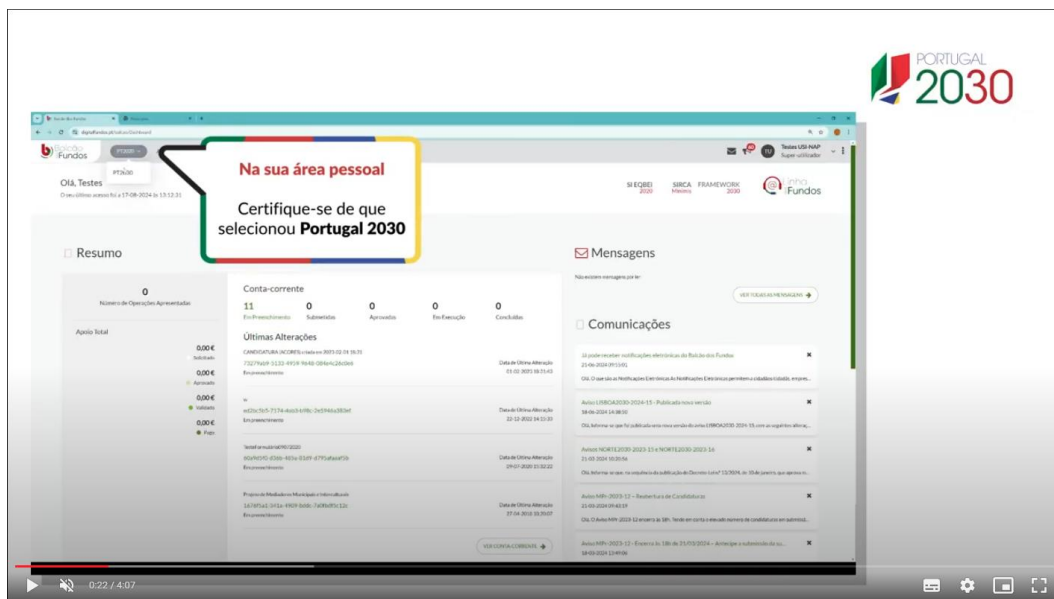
PORTUGAL 2030

Balcão dos Fundos

PT2030

PT2030

Na sua área pessoal

Certifique-se de que selecionou **Portugal 2030**

Testes USI-NAP
Super utilizador

Olá, Testes
O seu último acesso foi a 17-08-2024 às 13:12:31

SI EQBEI 2020
SIRCA Mecenas
FRAMEWORK 2030
Linha Fundos

Resumo

0
Número de Operações Apresentadas

Apoio Total

0,00 €
Submetido

0,00 €
Aprovado

0,00 €
Validado

0,00 €
Pago

Conta-corrente

| 11 | 0 | 0 | 0 | 0 |
|---|---|---|---|---|
| Em Preenchimento | Submetidas | Aprovadas | Em Execução | Concluídas |

Últimas Alterações

CANDIDATURA (ACORES) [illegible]
7327f9ab9-1133-4959-9e48-089e4c28c0e8
Em preenchimento
Data de Última Alteração
01-02-2024 18:31:43

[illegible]
ad2bc5b5-7374-4eb3-b98c-3e594da380ef
Em preenchimento
Data de Última Alteração
22-11-2022 14:15:30

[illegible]
80e9d90-d386-405a-83d9-d795afaaaf5b
Em preenchimento
Data de Última Alteração
29-07-2020 11:32:22

Projeto de Mediadores Municipais e Intermunicipais
167df1a1-341a-4909-bd6b-7a0fbdf0c120
Em preenchimento
Data de Última Alteração
27-04-2016 10:39:07

VER CONTA-CORRENTE

Mensagens

Não existem mensagens por ler

VER TODAS AS MENSAGENS

Comunicações

Já pode receber notificações eletrónicas do Balcão dos Fundos
21-06-2024 09:15:01
Olá, O que são as Notificações Eletrónicas As Notificações Eletrónicas permitem o cidadão cidadão, empres...

Aviso LISBOA2030-2024-15 - Publicada nova versão
18-06-2024 14:38:00
Olá, Informa-se que foi publicada uma nova versão do aviso LISBOA2030-2024-15, com as seguintes alteraç...

Avisos NORTE2030-2023-15 e NORTE2030-2023-16
21-03-2024 10:39:56
Olá, Informa-se que, na sequência da publicação do Decreto-Lei nº 13/2024, de 10 de janeiro, que aprova o...

Aviso MPr-2023-12 - Reabertura de Candidaturas
21-03-2024 09:43:19
Olá, O Aviso MPr-2023-12 encerra às 18h. Tendo em conta o elevado número de candidaturas em submissã...

Aviso MPr-2023-12 - Encerra às 18h de 21/03/2024 - Antecipe a submissão da su...
18-03-2024 13:49:06

0:22 / 4:07